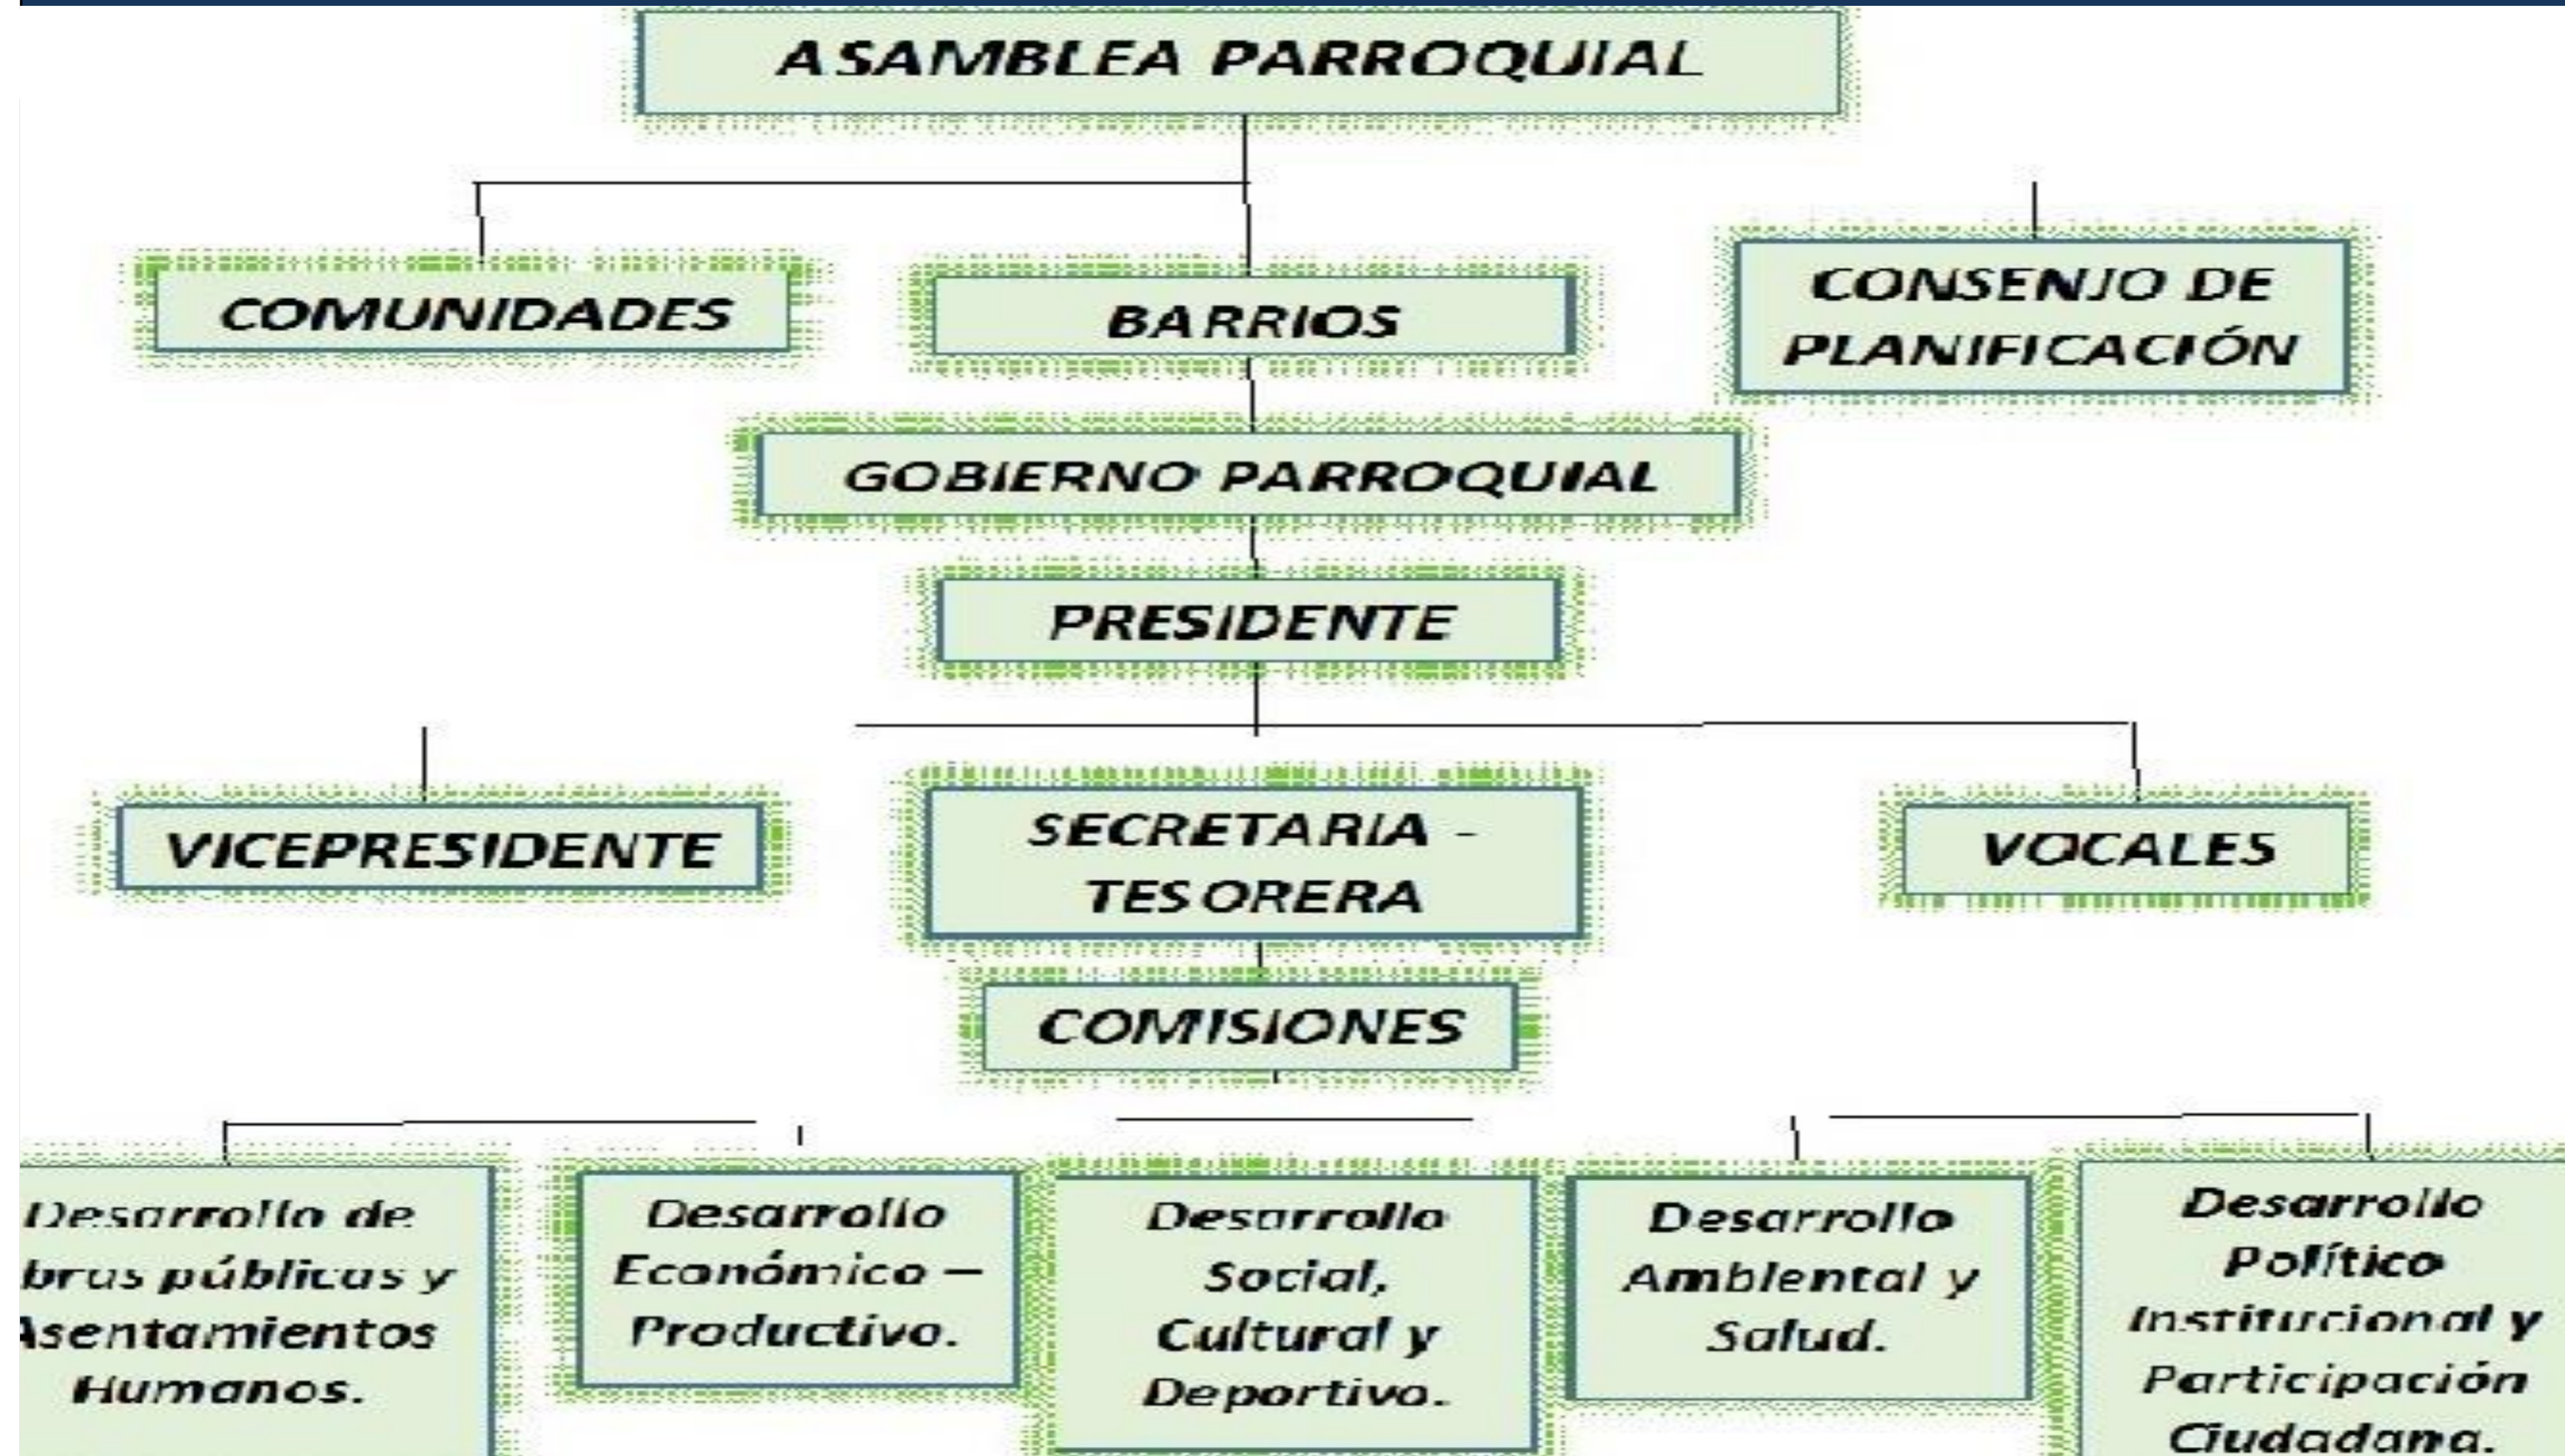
ASAMBLEA PARROQUIAL

COMUNIDADES

BARRIOS

CONSENJO DE PLANIFICACIÓN

GOBIERNO PARROQUIAL

PRESIDENTE

VICEPRESIDENTE

SECRETARIA - TESORERA

VOCALES

COMISIONES

Desarrollo de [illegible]bras públicas y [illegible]sentamientos Humanos.

Desarrollo Económico – Productivo.

Desarrollo Social, Cultural y Deportivo.

Desarrollo Ambiental y Salud.

Desarrollo Político Institucional y Participación Ciudadana.